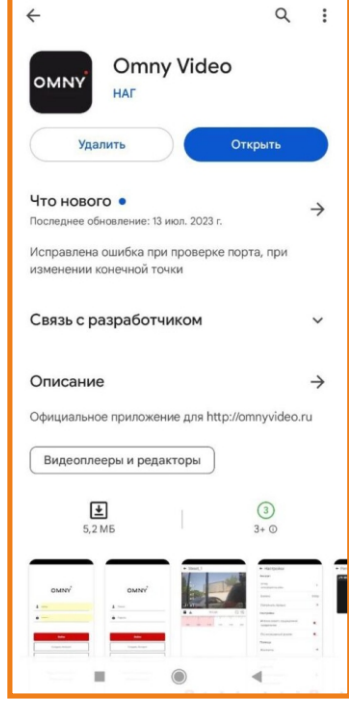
OMNY

Omny Video

НАГ

Удалить

Открыть

Что нового •

Последнее обновление: 13 июл. 2023 г.

Исправлена ошибка при проверке порта, при изменении конечной точки

Связь с разработчиком

Описание

Официальное приложение для http://omnyvideo.ru

Видеоплееры и редакторы

5,2 МБ

3

3+

OMNY

OMNY